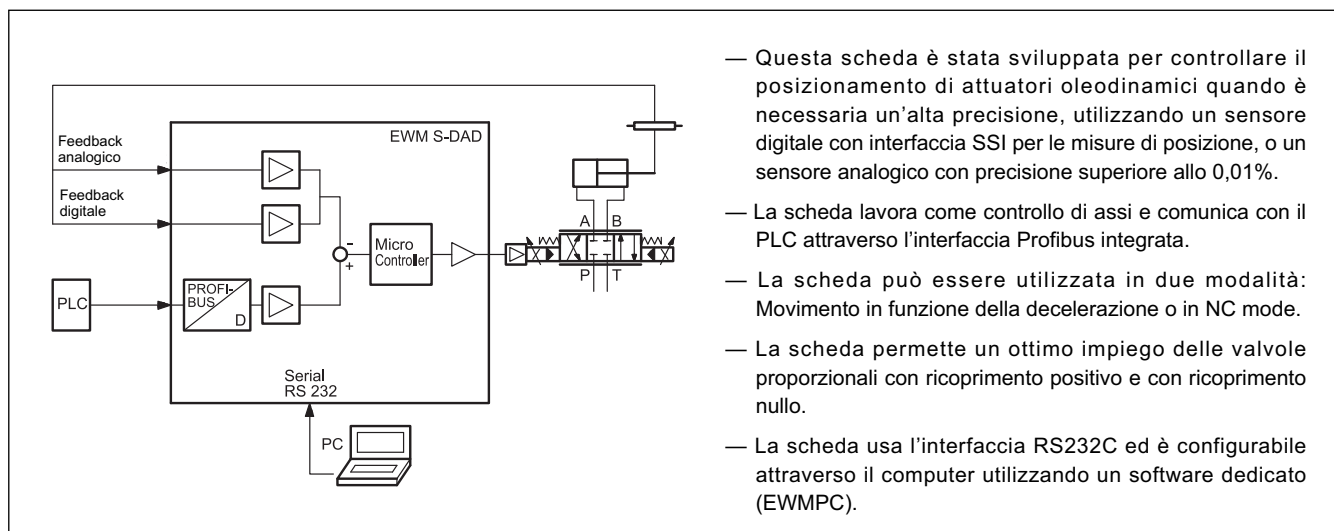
Feedback analogico

Feedback digitale

EWM S-DAD

PLC

PROFI-BUS

D

Micro Controller

-

+

Serial RS 232

PC

A B

P T

— Questa scheda è stata sviluppata per controllare il posizionamento di attuatori oleodinamici quando è necessaria un'alta precisione, utilizzando un sensore digitale con interfaccia SSI per le misure di posizione, o un sensore analogico con precisione superiore allo 0,01%.

— La scheda lavora come controllo di assi e comunica con il PLC attraverso l'interfaccia Profibus integrata.

— La scheda può essere utilizzata in due modalità: Movimento in funzione della decelerazione o in NC mode.

— La scheda permette un ottimo impiego delle valvole proporzionali con ricoprimento positivo e con ricoprimento nullo.

— La scheda usa l'interfaccia RS232C ed è configurabile attraverso il computer utilizzando un software dedicato (EWMPC).